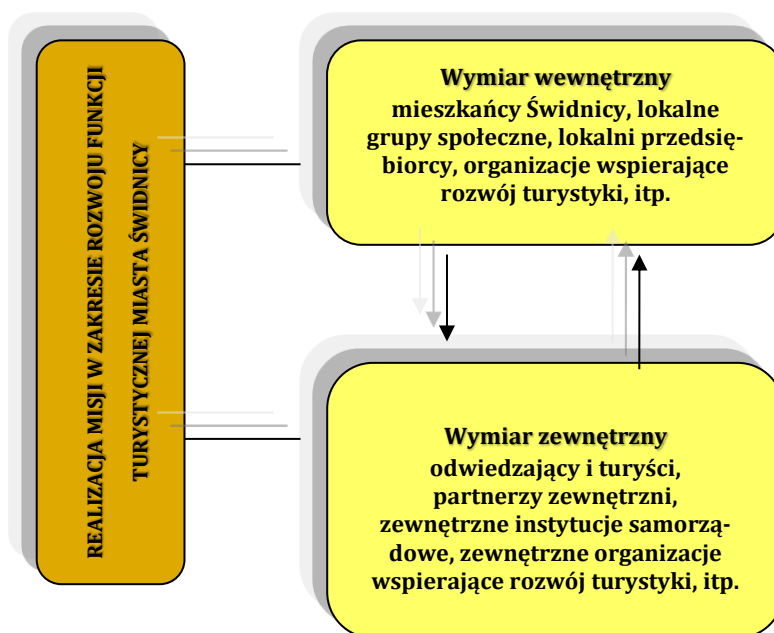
REALIZACJA MISJI W ZAKRESIE ROZWOJU FUNKCJI TURYSTYCZNEJ MIASTA ŚWIDNICY

Wymiar wewnętrzny
mieszkańcy Świdnicy, lokalne grupy społeczne, lokalni przedsiębiorcy, organizacje wspierające rozwój turystyki, itp.

Wymiar zewnętrzny
odwiedzający i turyści, partnerzy zewnętrzni, zewnętrzne instytucje samorządowe, zewnętrzne organizacje wspierające rozwój turystyki, itp.